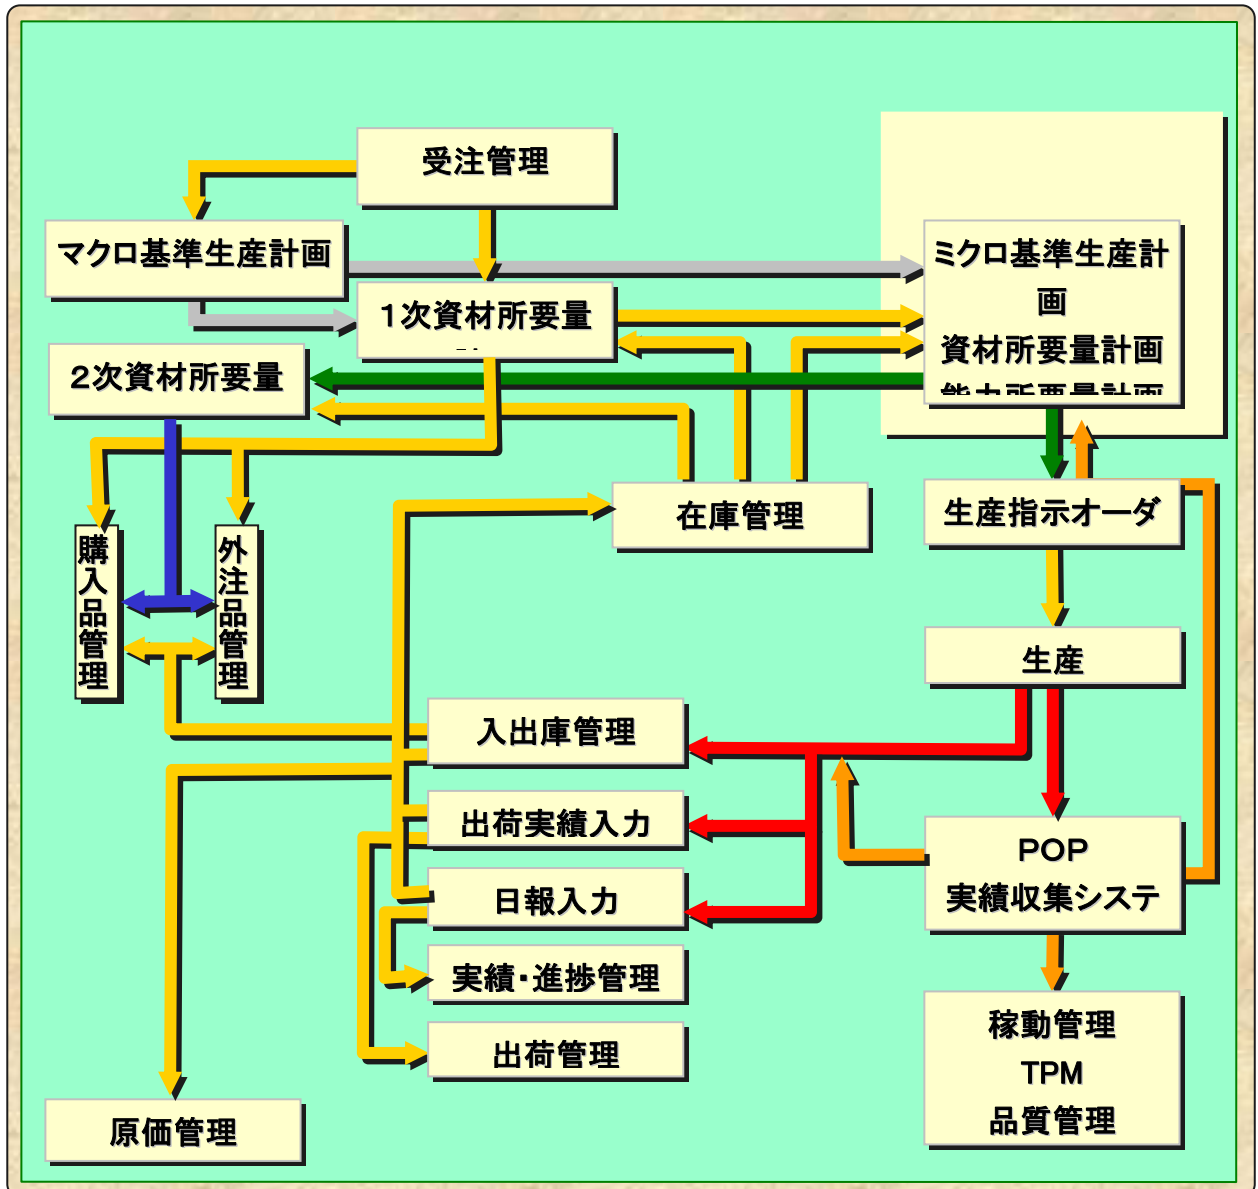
受注管理

マクロ基準生産計画

1次資材所要量

2次資材所要量

ミクロ基準生産計
画
資材所要量計画
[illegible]

購入品管理

外注品管理

在庫管理

生産指示オーダ

生産

入出庫管理

出荷実績入力

日報入力

実績･進捗管理

出荷管理

POP
実績収集システ

稼動管理
TPM
品質管理

原価管理